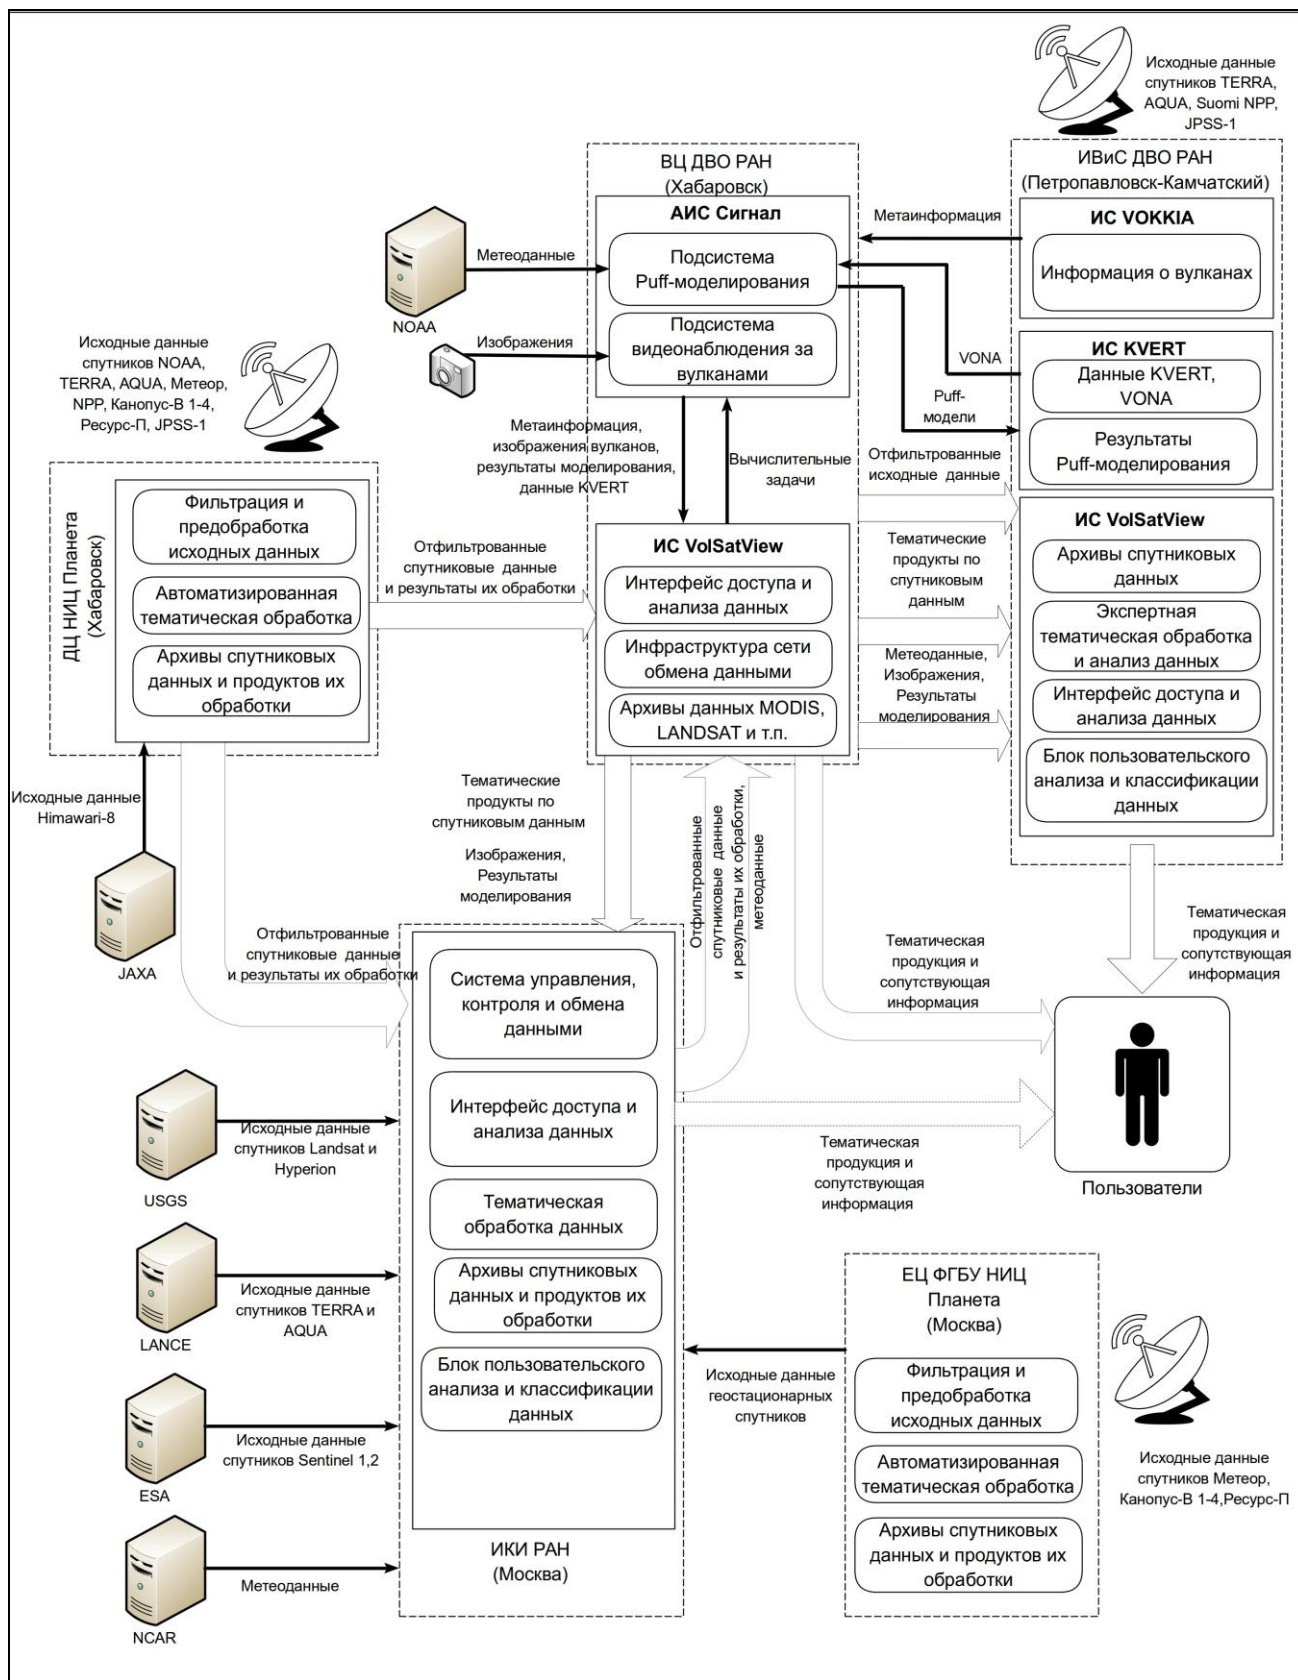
Исходные данные спутников TERRA, AQUA, Suomi NPP, JPSS-1

ВЦ ДВО РАН
(Хабаровск)

ИВиС ДВО РАН
(Петропавловск-Камчатский)

АИС Сигнал

Метаинформация

ИС VOKKIA

Метеоданные

Подсистема Puff-моделирования

Информация о вулканах

NOAA

Изображения

Подсистема видеонаблюдения за вулканами

VONA

ИС KVERT

Исходные данные спутников NOAA, TERRA, AQUA, Метеор, NPP, Канопус-В 1-4, Ресурс-П, JPSS-1

Puff-модели

Данные KVERT, VONA

Результаты Puff-моделирования

Метаинформация, изображения вулканов, результаты моделирования, данные KVERT

Вычислительные задачи

Отфильтрованные исходные данные

ДЦ НИЦ Планета (Хабаровск)

Фильтрация и предобработка исходных данных

Автоматизированная тематическая обработка

Архивы спутниковых данных и продуктов их обработки

Отфильтрованные спутниковые данные и результаты их обработки

ИС VolSatView

Интерфейс доступа и анализа данных

Инфраструктура сети обмена данными

Архивы данных MODIS, LANDSAT и т.п.

Тематические продукты по спутниковым данным

Метеоданные, Изображения, Результаты моделирования

ИС VolSatView

Архивы спутниковых данных

Экспертная тематическая обработка и анализ данных

Интерфейс доступа и анализа данных

Блок пользовательского анализа и классификации данных

Исходные данные Himawari-8

Тематические продукты по спутниковым данным

Изображения, Результаты моделирования

Отфильтрованные спутниковые данные и результаты их обработки, метеоданные

JAXA

Отфильтрованные спутниковые данные и результаты их обработки

Система управления, контроля и обмена данными

Тематическая продукция и сопутствующая информация

Тематическая продукция и сопутствующая информация

Интерфейс доступа и анализа данных

Исходные данные спутников Landsat и Hyperion

USGS

Тематическая обработка данных

Тематическая продукция и сопутствующая информация

Пользователи

Архивы спутниковых данных и продуктов их обработки

Исходные данные спутников TERRA и AQUA

LANCE

ЕЦ ФГБУ НИЦ Планета (Москва)

Исходные данные геостационарных спутников

Блок пользовательского анализа и классификации данных

Фильтрация и предобработка исходных данных

Исходные данные спутников Sentinel 1,2

ESA

Автоматизированная тематическая обработка

Исходные данные спутников Метеор, Канопус-В 1-4,Ресурс-П

Архивы спутниковых данных и продуктов их обработки

ИКИ РАН
(Москва)

Метеоданные

NCAR